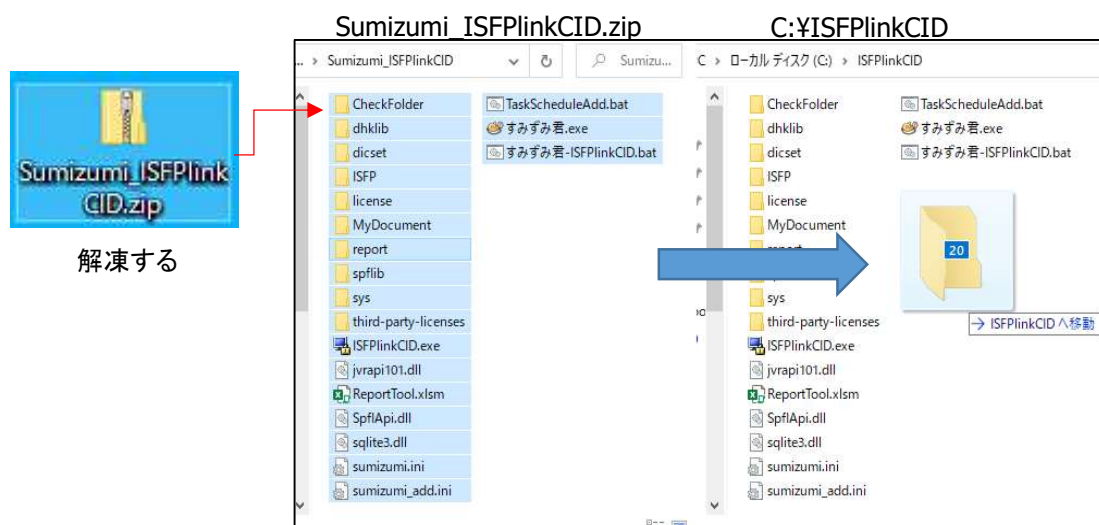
Sumizumi_ISFPlinkCID.zip

C:¥ISFPlinkCID

Sumizumi_ISFPlinkCID.zip

解凍する

... › Sumizumi_ISFPlinkCID

Sumizu...

CheckFolder
dhklib
dicset
ISFP
license
MyDocument
report
spflib
sys
third-party-licenses
ISFPlinkCID.exe
jvrapi101.dll
ReportTool.xlsm
SpflApi.dll
sqlite3.dll
sumizumi.ini
sumizumi_add.ini

TaskScheduleAdd.bat
すみずみ君.exe
すみずみ君-ISFPlinkCID.bat

C › ローカル ディスク (C:) › ISFPlinkCID

CheckFolder
dhklib
dicset
ISFP
license
MyDocument
report
sys
third-party-licenses
ISFPlinkCID.exe
jvrapi101.dll
ReportTool.xlsm
SpflApi.dll
sqlite3.dll
sumizumi.ini
sumizumi_add.ini

TaskScheduleAdd.bat
すみずみ君.exe
すみずみ君-ISFPlinkCID.bat

20

→ ISFPlinkCID へ移動